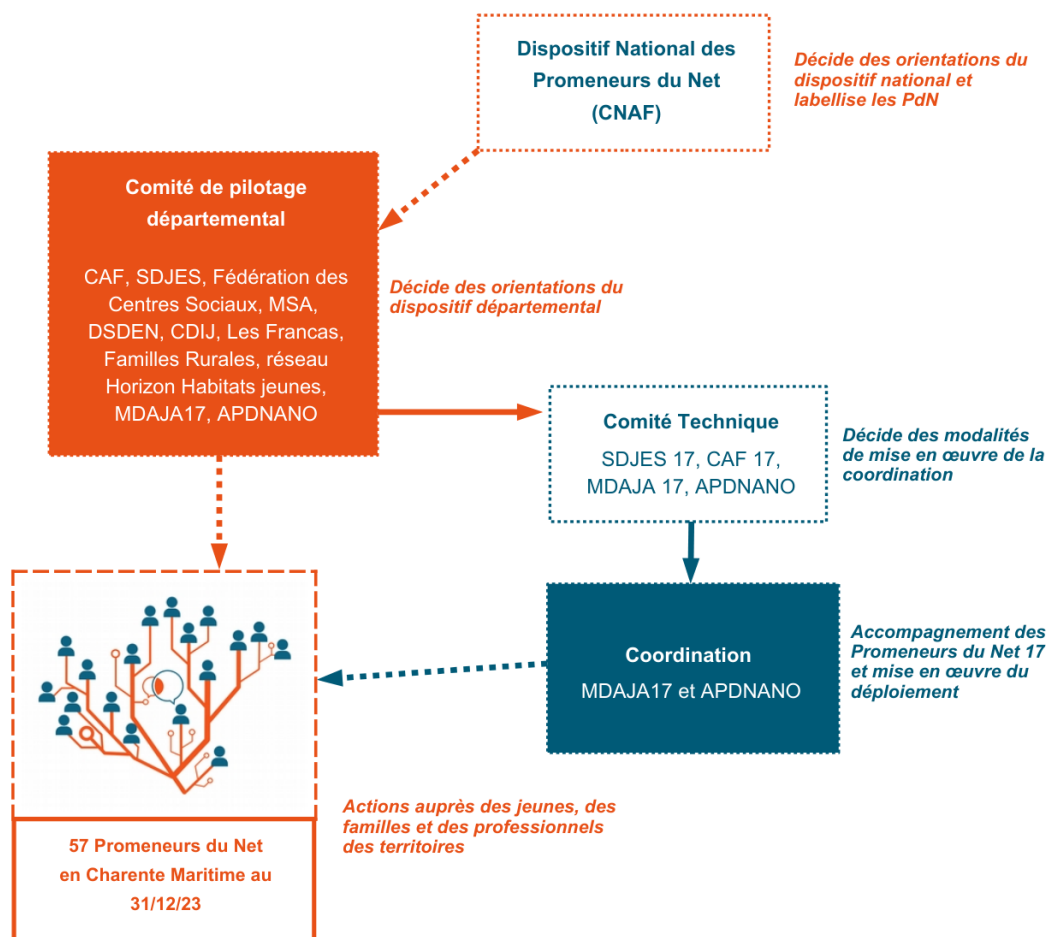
Dispositif National des Promeneurs du Net (CNAF)

Décide des orientations du dispositif national et labellise les PdN

Comité de pilotage départemental

CAF, SDJES, Fédération des Centres Sociaux, MSA, DSDEN, CDIJ, Les Francas, Familles Rurales, réseau Horizon Habitats jeunes, MDAJA17, APDNANO

Décide des orientations du dispositif départemental

Comité Technique

SDJES 17, CAF 17, MDAJA 17, APDNANO

Décide des modalités de mise en œuvre de la coordination

Coordination

MDAJA17 et APDNANO

Accompagnement des Promeneurs du Net 17 et mise en œuvre du déploiement

Actions auprès des jeunes, des familles et des professionnels des territoires

57 Promeneurs du Net en Charente Maritime au 31/12/23